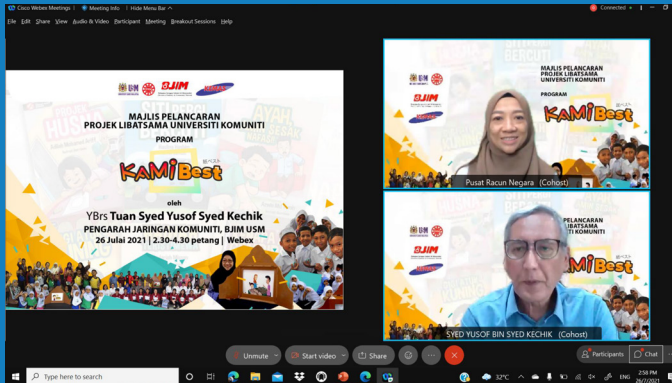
Cisco Webex Meetings | Meeting Info | Hide Menu Bar

Connected

File Edit Share View Audio & Video Participant Meeting Breakout Sessions Help

USM BJIM

MAJLIS PELANCARAN PROJEK LIBATSAMA UNIVERSITI KOMUNITI

PROGRAM

KAMI Best

oleh

YBrs Tuan Syed Yusof Syed Kechik

PENGARAH JARINGAN KOMUNITI, BJIM USM

26 Julai 2021 | 2.30-4.30 petang | Webex

MAJLIS PELANCARAN PROJEK LIBATSAMA UNIVERSITI KOMUNITI

PROGRAM

KAMI Best

Pusat Racun Negara (Cohost)

PELANCARAN LIBATSAMA KOMUNITI

KAMI Best

SYED YUSOF BIN SYED KECHIK (Cohost)

Unmute | Start video | Share | Participants | Chat

Type here to search

32°C

ENG

2:58 PM

26/7/2021